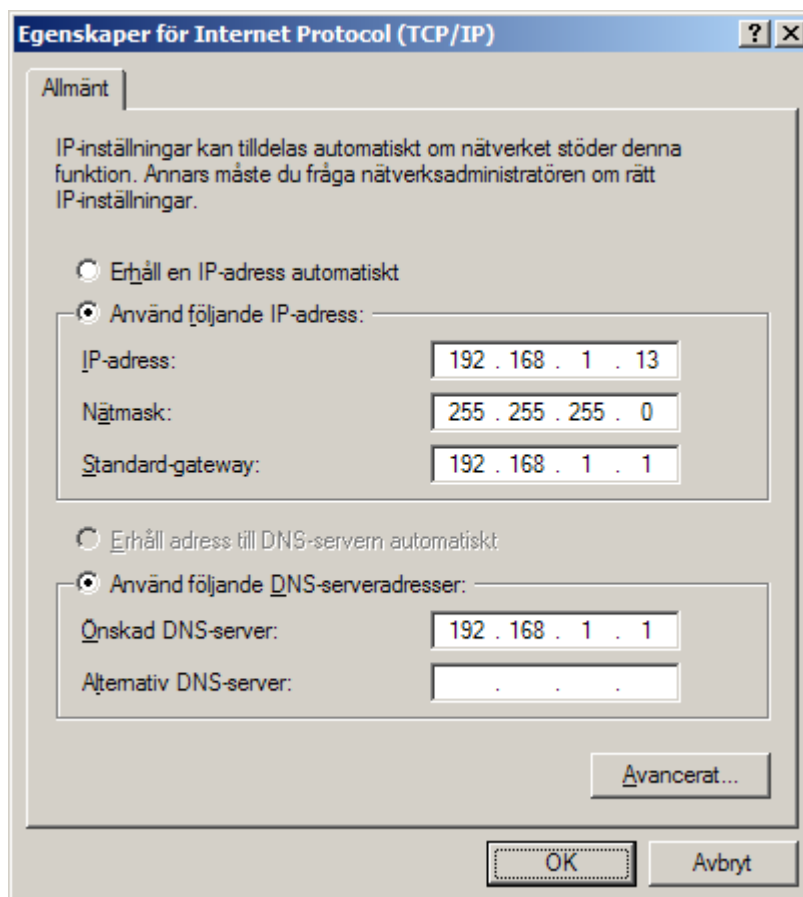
Egenskaper för Internet Protocol (TCP/IP)

? X

Allmänt

IP-inställningar kan tilldelas automatiskt om nätverket stöder denna funktion. Annars måste du fråga nätverksadministratören om rätt IP-inställningar.

Erhåll en IP-adress automatiskt

Använd följande IP-adress:

IP-adress: 192 . 168 . 1 . 13

Nätmask: 255 . 255 . 255 . 0

Standard-gateway: 192 . 168 . 1 . 1

Erhåll adress till DNS-servern automatiskt

Använd följande DNS-serveradresser:

Önskad DNS-server: 192 . 168 . 1 . 1

Alternativ DNS-server: . . .

Avancerat...

OK

Avbryt